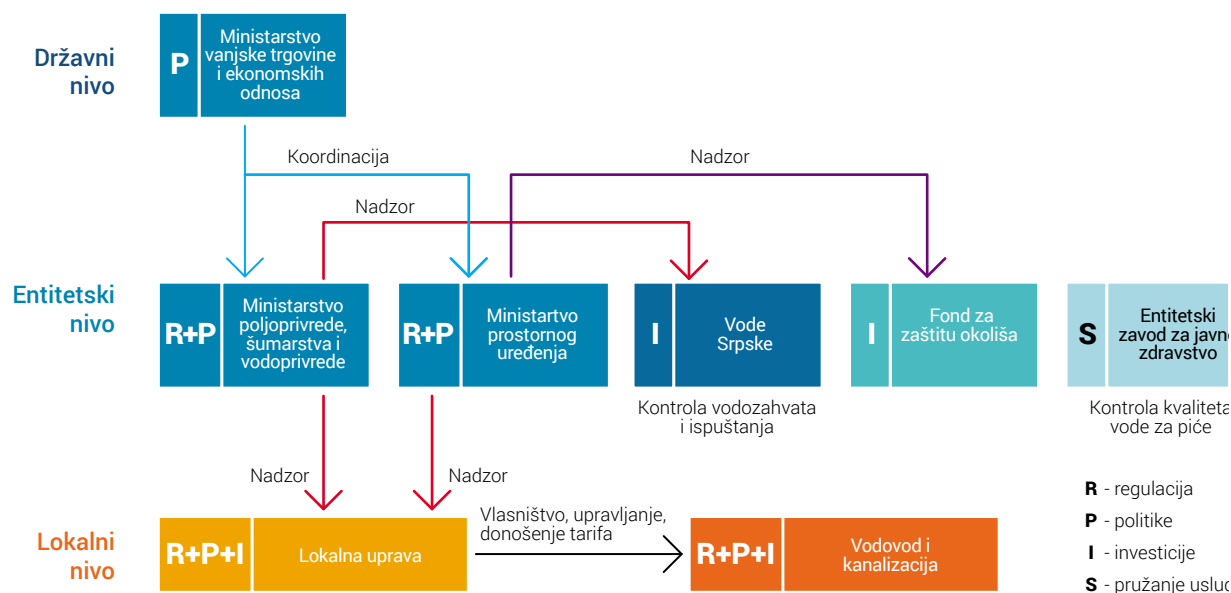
Državni nivo

P Ministarstvo vanjske trgovine i ekonomskih odnosa

Koordinacija

Nadzor

Nadzor

Entitetski nivo

R+P Ministarstvo poljoprivrede, šumarstva i vodoprivrede

R+P Ministartvo prostornog uređenja

I Vode Srpske

Kontrola vodozahvata i ispuštanja

I Fond za zaštitu okoliša

S Entitetski zavod za javn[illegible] zdravstvo

Kontrola kvalitet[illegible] vode za piće

Nadzor

Nadzor

Lokalni nivo

R+P+I Lokalna uprava

Vlasništvo, upravljanje, donošenje tarifa

R+P+I Vodovod i kanalizacija

R - regulacija
P - politike
I - investicije
S - pružanje uslu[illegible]